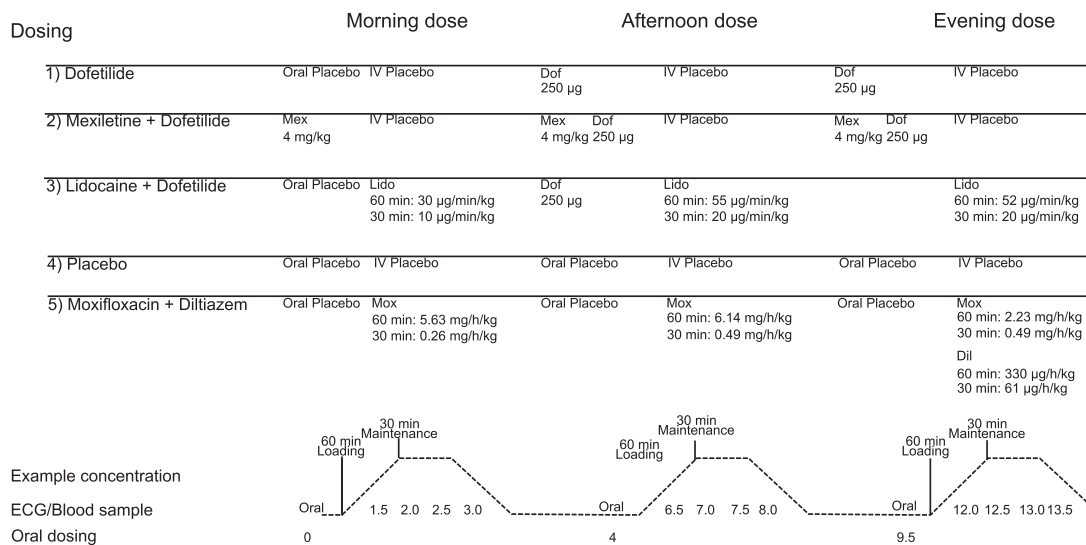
Dosing

Morning dose

Afternoon dose

Evening dose

1) Dofetilide

Oral Placebo IV Placebo

Dof 250 μg

IV Placebo

Dof 250 μg

IV Placebo

2) Mexiletine + Dofetilide

Mex 4 mg/kg

IV Placebo

Mex 4 mg/kg Dof 250 μg

IV Placebo

Mex 4 mg/kg Dof 250 μg

IV Placebo

3) Lidocaine + Dofetilide

Oral Placebo Lido 60 min: 30 μg/min/kg 30 min: 10 μg/min/kg

Dof 250 μg

Lido 60 min: 55 μg/min/kg 30 min: 20 μg/min/kg

Lido 60 min: 52 μg/min/kg 30 min: 20 μg/min/kg

4) Placebo

Oral Placebo IV Placebo

Oral Placebo IV Placebo

Oral Placebo IV Placebo

5) Moxifloxacin + Diltiazem

Oral Placebo Mox 60 min: 5.63 mg/h/kg 30 min: 0.26 mg/h/kg

Oral Placebo

Mox 60 min: 6.14 mg/h/kg 30 min: 0.49 mg/h/kg

Oral Placebo

Mox 60 min: 2.23 mg/h/kg 30 min: 0.49 mg/h/kg

Dil 60 min: 330 μg/h/kg 30 min: 61 μg/h/kg

60 min Loading 30 min Maintenance

60 min Loading 30 min Maintenance

60 min Loading 30 min Maintenance

Example concentration

ECG/Blood sample

Oral 1.5 2.0 2.5 3.0

Oral 6.5 7.0 7.5 8.0

Oral 12.0 12.5 13.0 13.5

Oral dosing

0

4

9.5